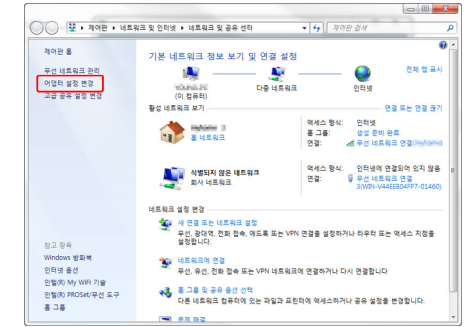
제어판 ▸ 네트워크 및 인터넷 ▸ 네트워크 및 공유 센터

제어판 검색

제어판 홈

무선 네트워크 관리

어댑터 설정 변경

고급 공유 설정 변경

기본 네트워크 정보 보기 및 연결 설정

전체 맵 표시

(이 컴퓨터)

다중 네트워크

인터넷

활성 네트워크 보기

연결 또는 연결 끊기

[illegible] 3

홈 네트워크

액세스 형식: 인터넷

홈 그룹: 생성 준비 완료

연결: 무선 네트워크 연결 ([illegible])

식별되지 않은 네트워크

회사 네트워크

액세스 형식: 인터넷에 연결되어 있지 않음

연결: 무선 네트워크 연결 3(WIN-V4EEB04FP7-01460)

네트워크 설정 변경

새 연결 또는 네트워크 설정

무선, 광대역, 전화 접속, 애드혹 또는 VPN 연결을 설정하거나 라우터 또는 액세스 지점을 설정합니다.

네트워크에 연결

무선, 유선, 전화 접속 또는 VPN 네트워크 연결에 연결하거나 다시 연결합니다

홈 그룹 및 공유 옵션 선택

다른 네트워크 컴퓨터에 있는 파일과 프린터에 액세스하거나 공유 설정을 변경합니다.

문제 해결

참고 항목

Windows 방화벽

인터넷 옵션

인텔(R) My WiFi 기술

인텔(R) PROSet/무선 도구

홈 그룹